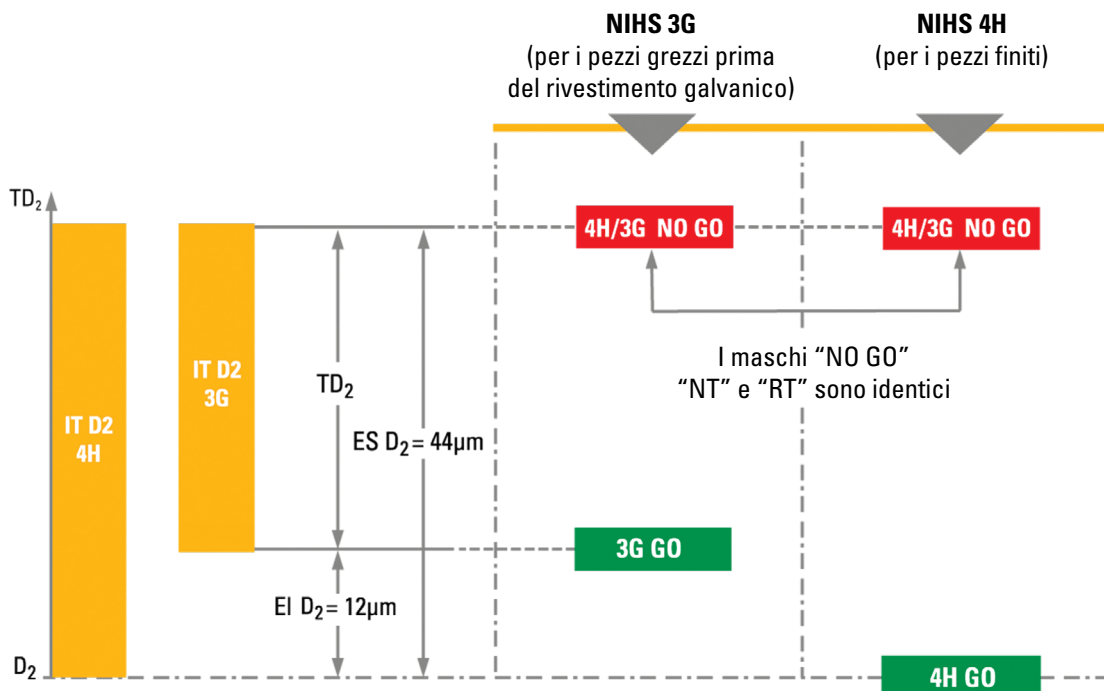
NIHS 3G
(per i pezzi grezzi prima del rivestimento galvanico)

NIHS 4H
(per i pezzi finiti)

$TD_2$

4H/3G NO GO

4H/3G NO GO

IT D2 3G

$TD_2$

I maschi "NO GO" "NT" e "RT" sono identici

IT D2 4H

ES $D_2$= 44µm

3G GO

EI $D_2$= 12µm

$D_2$

4H GO